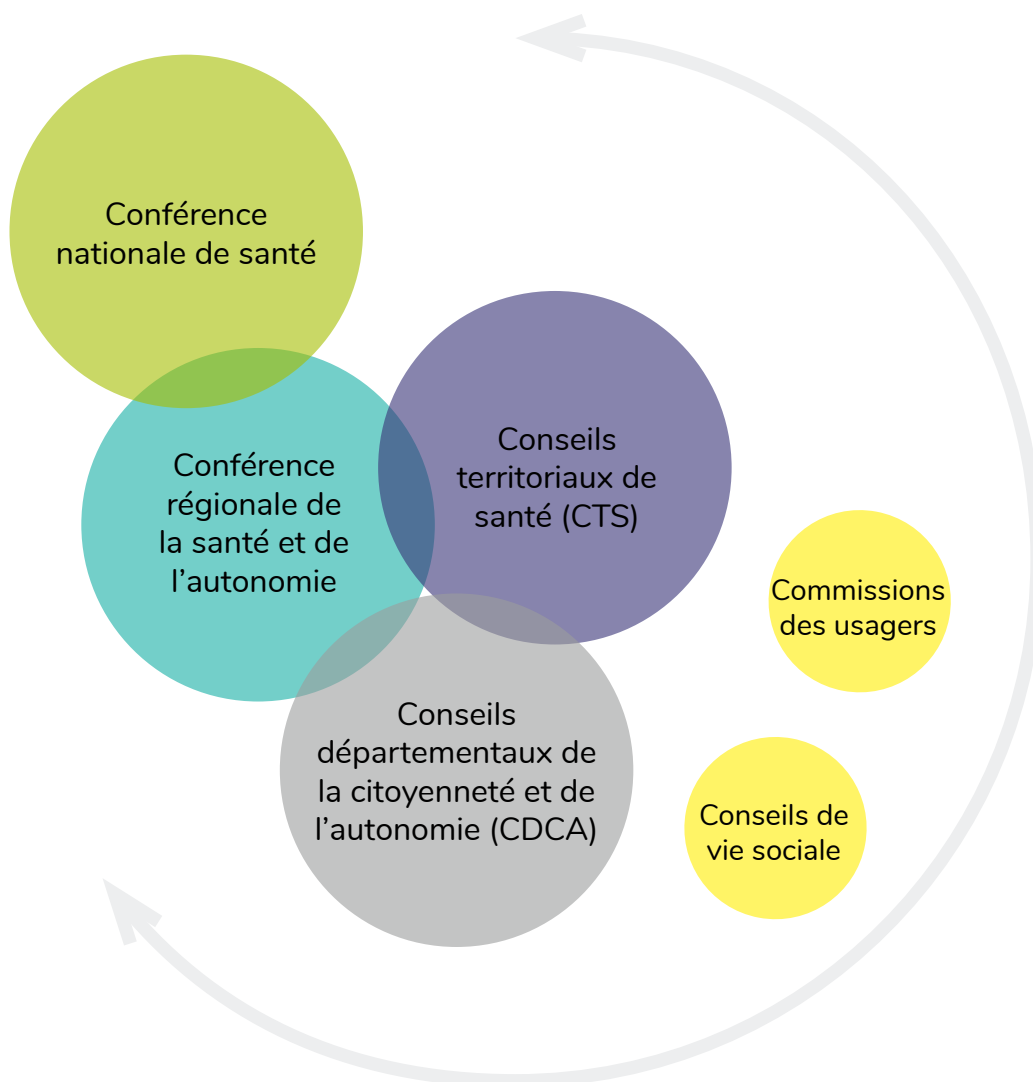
Conférence nationale de santé

Conférence régionale de la santé et de l'autonomie

Conseils territoriaux de santé (CTS)

Commissions des usagers

Conseils départementaux de la citoyenneté et de l'autonomie (CDCA)

Conseils de vie sociale